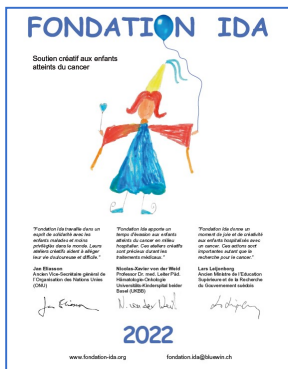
FONDATION IDA

Soutien créatif aux enfants atteints du cancer

"Fondation Ida travaille dans un esprit de solidarité avec les enfants malades et moins privilégiés dans le monde. Leurs ateliers créatifs aident à alléger leur vie douloureuse et difficile."

Jan Eliasson
Ancien Vice-Secrétaire général de l'Organisation des Nations Unies (ONU)

"Fondation Ida apporte un temps d'évasion aux enfants atteints du cancer en milieu hospitalier. Ces ateliers créatifs sont précieux durant les traitements médicaux."

Nicolas-Xavier von der Weid
Professor Dr. med. Leiter Päd. Hämatologie-Onkologie Universitäts-Kinderspital beider Basel (UKBB)

"Fondation Ida donne un moment de joie et de créativité aux enfants hospitalisés avec un cancer. Ses actions sont importantes autant que la recherche pour le cancer."

Lars Leijonborg
Ancien Ministre de l'Education Supérieure et de la Recherche du Gouvernement suédois

2022

www.fondation-ida.org fondation.ida@bluewin.ch